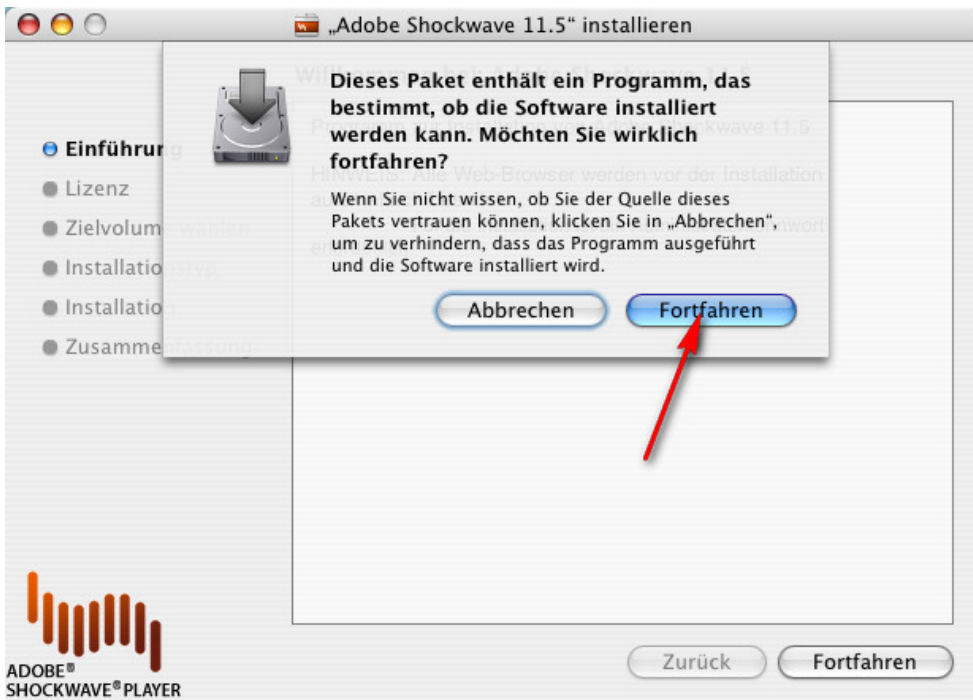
„Adobe Shockwave 11.5“ installieren

Einführung
Lizenz
Zielvolume wählen
Installationstyp
Installation
Zusammenfassung

Dieses Paket enthält ein Programm, das bestimmt, ob die Software installiert werden kann. Möchten Sie wirklich fortfahren?

Wenn Sie nicht wissen, ob Sie der Quelle dieses Pakets vertrauen können, klicken Sie in „Abbrechen“, um zu verhindern, dass das Programm ausgeführt und die Software installiert wird.

Abbrechen
Fortfahren

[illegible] Shockwave 11.5

HINWEIS: Alle Web-Browser werden vor der Installation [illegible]

ADOBE® SHOCKWAVE® PLAYER

Zurück
Fortfahren